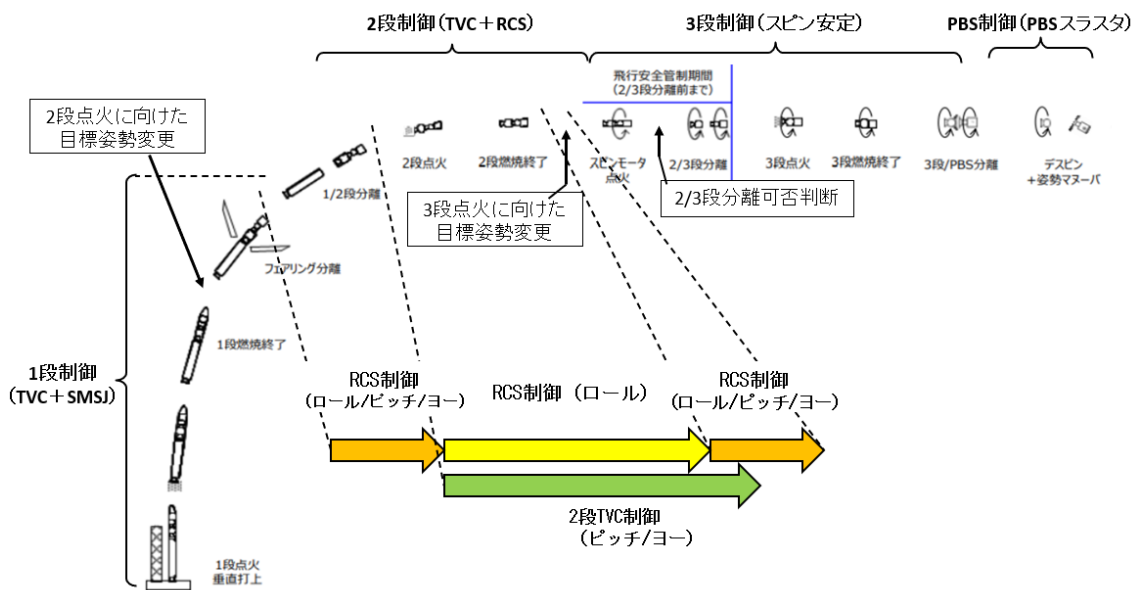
2段制御（TVC＋RCS）

3段制御（スピン安定）

PBS制御（PBSスラスタ）

飛行安全管制期間
（2/3段分離前まで）

2段点火に向けた
目標姿勢変更

2段点火

2段燃焼終了

スピンモータ
点火

2/3段分離

3段点火

3段燃焼終了

3段/PBS分離

デスピン
＋姿勢マヌーバ

1/2段分離

2/3段分離可否判断

3段点火に向けた
目標姿勢変更

フェアリング分離

1段燃焼終了

1段制御
（TVC＋SMSJ）

RCS制御
（ロール/ピッチ/ヨー）

RCS制御（ロール）

RCS制御
（ロール/ピッチ/ヨー）

2段TVC制御
（ピッチ/ヨー）

1段点火
垂直打上